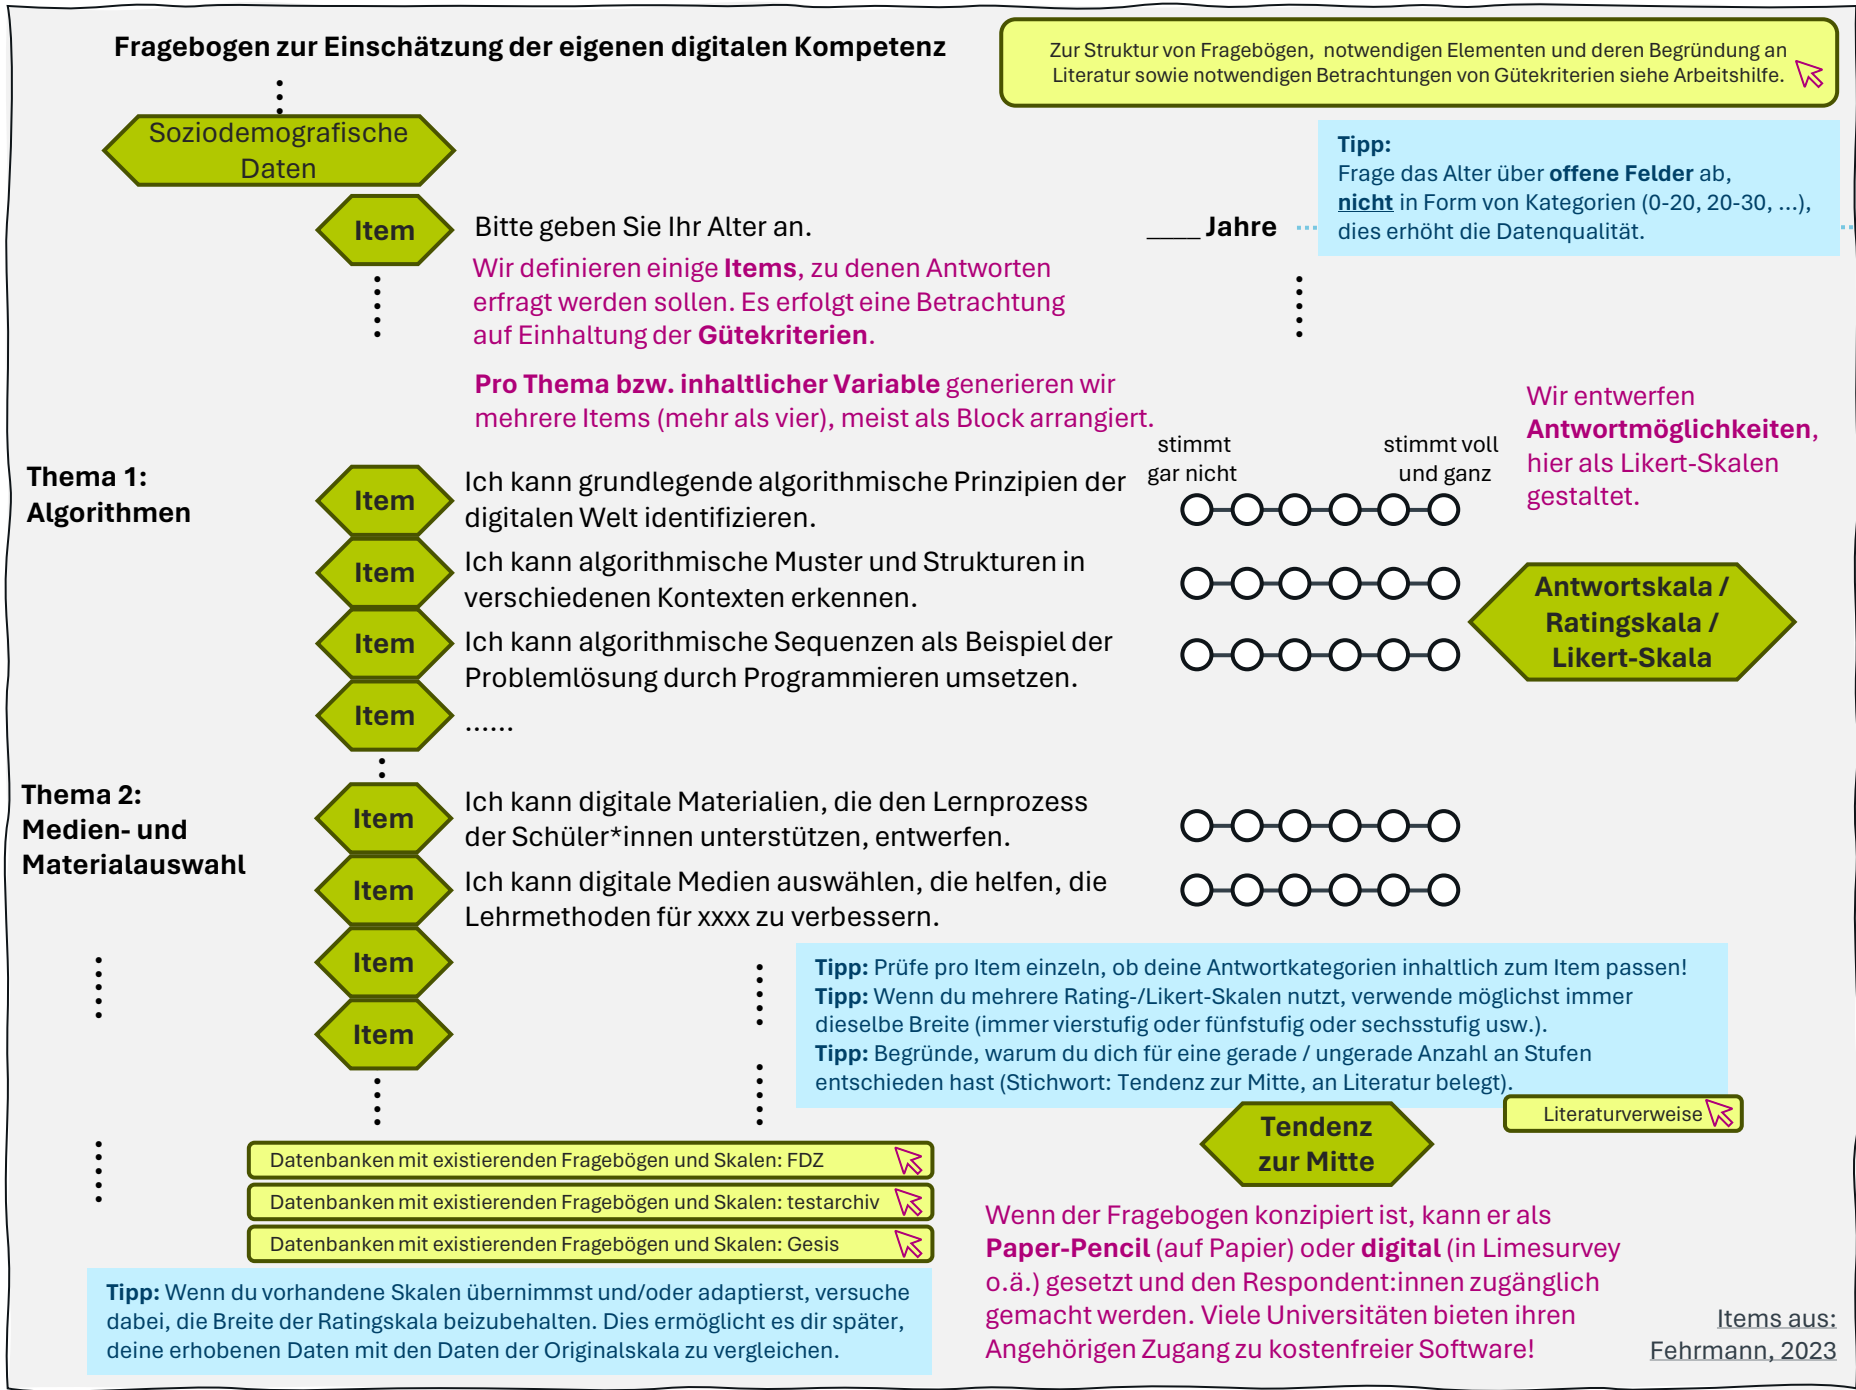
Fragebogen zur Einschätzung der eigenen digitalen Kompetenz

Zur Struktur von Fragebögen, notwendigen Elementen und deren Begründung an Literatur sowie notwendigen Betrachtungen von Gütekriterien siehe Arbeitshilfe.

Soziodemografische Daten

Tipp:
Frage das Alter über **offene Felder** ab, **nicht** in Form von Kategorien (0-20, 20-30, ...), dies erhöht die Datenqualität.

Item Bitte geben Sie Ihr Alter an. ____ Jahre

Wir definieren einige **Items**, zu denen Antworten erfragt werden sollen. Es erfolgt eine Betrachtung auf Einhaltung der **Gütekriterien**.

**Pro Thema bzw. inhaltlicher Variable** generieren wir mehrere Items (mehr als vier), meist als Block arrangiert.

Wir entwerfen **Antwortmöglichkeiten**, hier als Likert-Skalen gestaltet.

stimmt gar nicht

stimmt voll und ganz

Thema 1: Algorithmen

Item Ich kann grundlegende algorithmische Prinzipien der digitalen Welt identifizieren.

Item Ich kann algorithmische Muster und Strukturen in verschiedenen Kontexten erkennen.

Item Ich kann algorithmische Sequenzen als Beispiel der Problemlösung durch Programmieren umsetzen.

Item ......

Antwortskala / Ratingskala / Likert-Skala

Thema 2: Medien- und Materialauswahl

Item Ich kann digitale Materialien, die den Lernprozess der Schüler*innen unterstützen, entwerfen.

Item Ich kann digitale Medien auswählen, die helfen, die Lehrmethoden für xxxx zu verbessern.

Item

Item

**Tipp:** Prüfe pro Item einzeln, ob deine Antwortkategorien inhaltlich zum Item passen!
**Tipp:** Wenn du mehrere Rating-/Likert-Skalen nutzt, verwende möglichst immer dieselbe Breite (immer vierstufig oder fünfstufig oder sechsstufig usw.).
**Tipp:** Begründe, warum du dich für eine gerade / ungerade Anzahl an Stufen entschieden hast (Stichwort: Tendenz zur Mitte, an Literatur belegt).

Literaturverweise

Tendenz zur Mitte

Datenbanken mit existierenden Fragebögen und Skalen: FDZ
Datenbanken mit existierenden Fragebögen und Skalen: testarchiv
Datenbanken mit existierenden Fragebögen und Skalen: Gesis

**Tipp:** Wenn du vorhandene Skalen übernimmst und/oder adaptierst, versuche dabei, die Breite der Ratingskala beizubehalten. Dies ermöglicht es dir später, deine erhobenen Daten mit den Daten der Originalskala zu vergleichen.

Wenn der Fragebogen konzipiert ist, kann er als **Paper-Pencil** (auf Papier) oder **digital** (in Limesurvey o.ä.) gesetzt und den Respondent:innen zugänglich gemacht werden. Viele Universitäten bieten ihren Angehörigen Zugang zu kostenfreier Software!

Items aus: Fehrmann, 2023